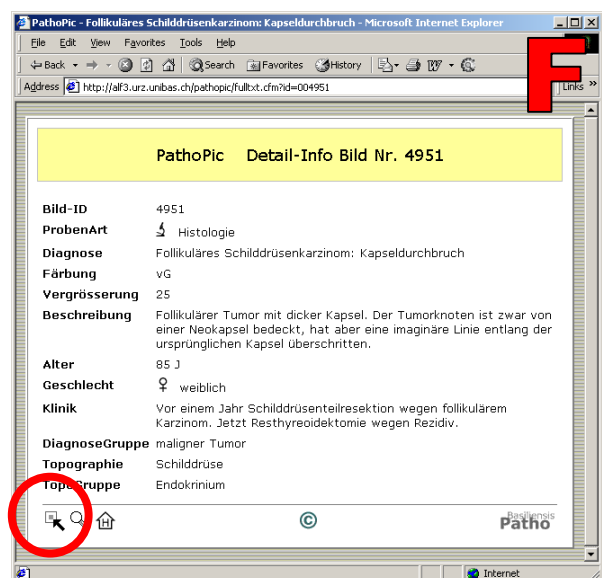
PathoPic - Follikuläres Schilddrüsenkarzinom: Kapseldurchbruch - Microsoft Internet Explorer

File Edit View Favorites Tools Help

Back Search Favorites History

Address http://alf3.urz.unibas.ch/pathopic/fulltxt.cfm?id=004951 Links

F

PathoPic Detail-Info Bild Nr. 4951

| | |
|---|---|
| Bild-ID | 4951 |
| ProbenArt | Histologie |
| Diagnose | Follikuläres Schilddrüsenkarzinom: Kapseldurchbruch |
| Färbung | vG |
| Vergrösserung | 25 |
| Beschreibung | Follikulärer Tumor mit dicker Kapsel. Der Tumorknoten ist zwar von einer Neokapsel bedeckt, hat aber eine imaginäre Linie entlang der ursprünglichen Kapsel überschritten. |
| Alter | 85 J |
| Geschlecht | weiblich |
| Klinik | Vor einem Jahr Schilddrüsenteilresektion wegen follikulärem Karzinom. Jetzt Resthyreoidektomie wegen Rezidiv. |
| DiagnoseGruppe | maligner Tumor |
| Topographie | Schilddrüse |
| Topo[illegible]ruppe | Endokrinium |

©

Basiliensis Patho

Internet